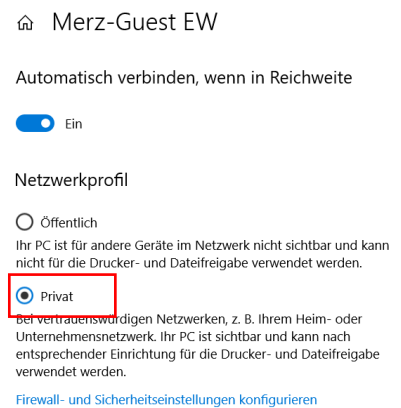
Merz-Guest EW

Automatisch verbinden, wenn in Reichweite

Ein

Netzwerkprofil

Öffentlich

Ihr PC ist für andere Geräte im Netzwerk nicht sichtbar und kann nicht für die Drucker- und Dateifreigabe verwendet werden.

Privat

Bei vertrauenswürdigen Netzwerken, z. B. Ihrem Heim- oder Unternehmensnetzwerk. Ihr PC ist sichtbar und kann nach entsprechender Einrichtung für die Drucker- und Dateifreigabe verwendet werden.

Firewall- und Sicherheitseinstellungen konfigurieren